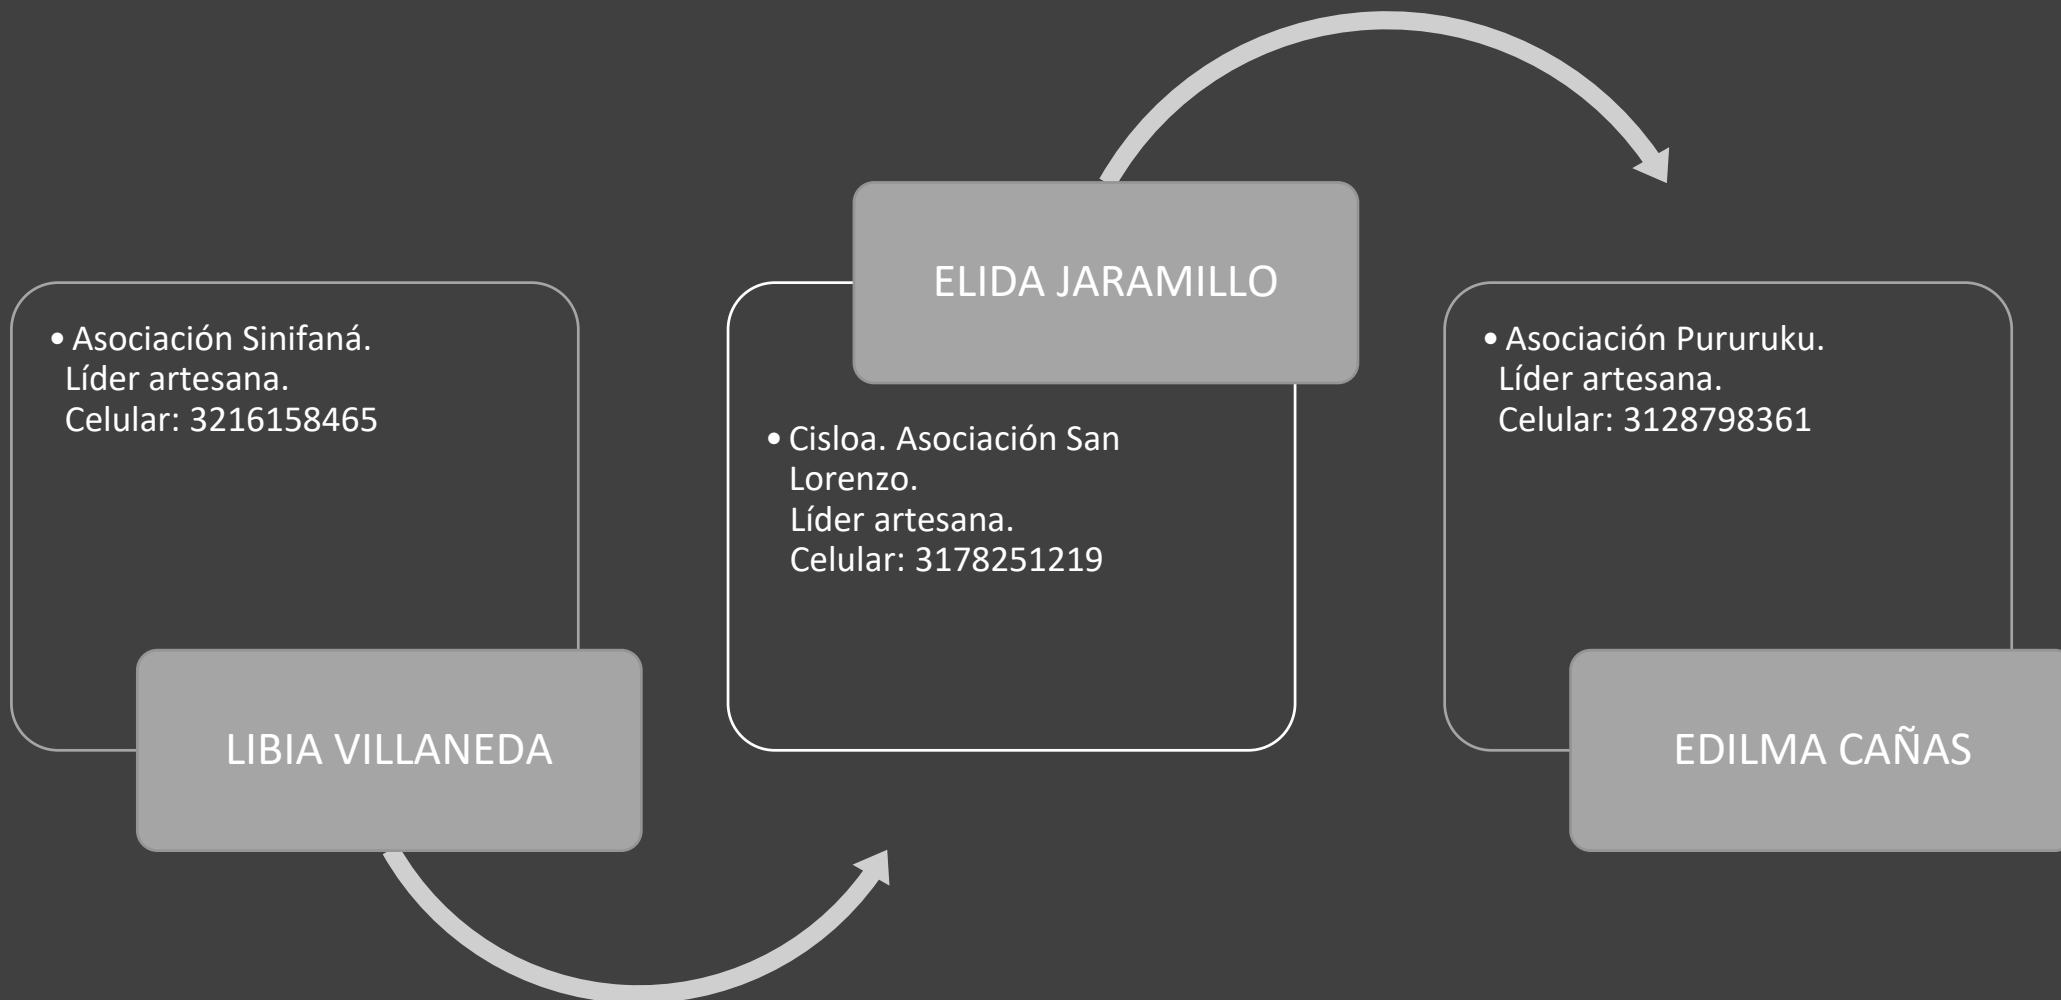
• Asociación Sinifaná.
Líder artesana.
Celular: 3216158465

LIBIA VILLANEDA

ELIDA JARAMILLO

• Cisloa. Asociación San Lorenzo.
Líder artesana.
Celular: 3178251219

• Asociación Pururuku.
Líder artesana.
Celular: 3128798361

EDILMA CAÑAS